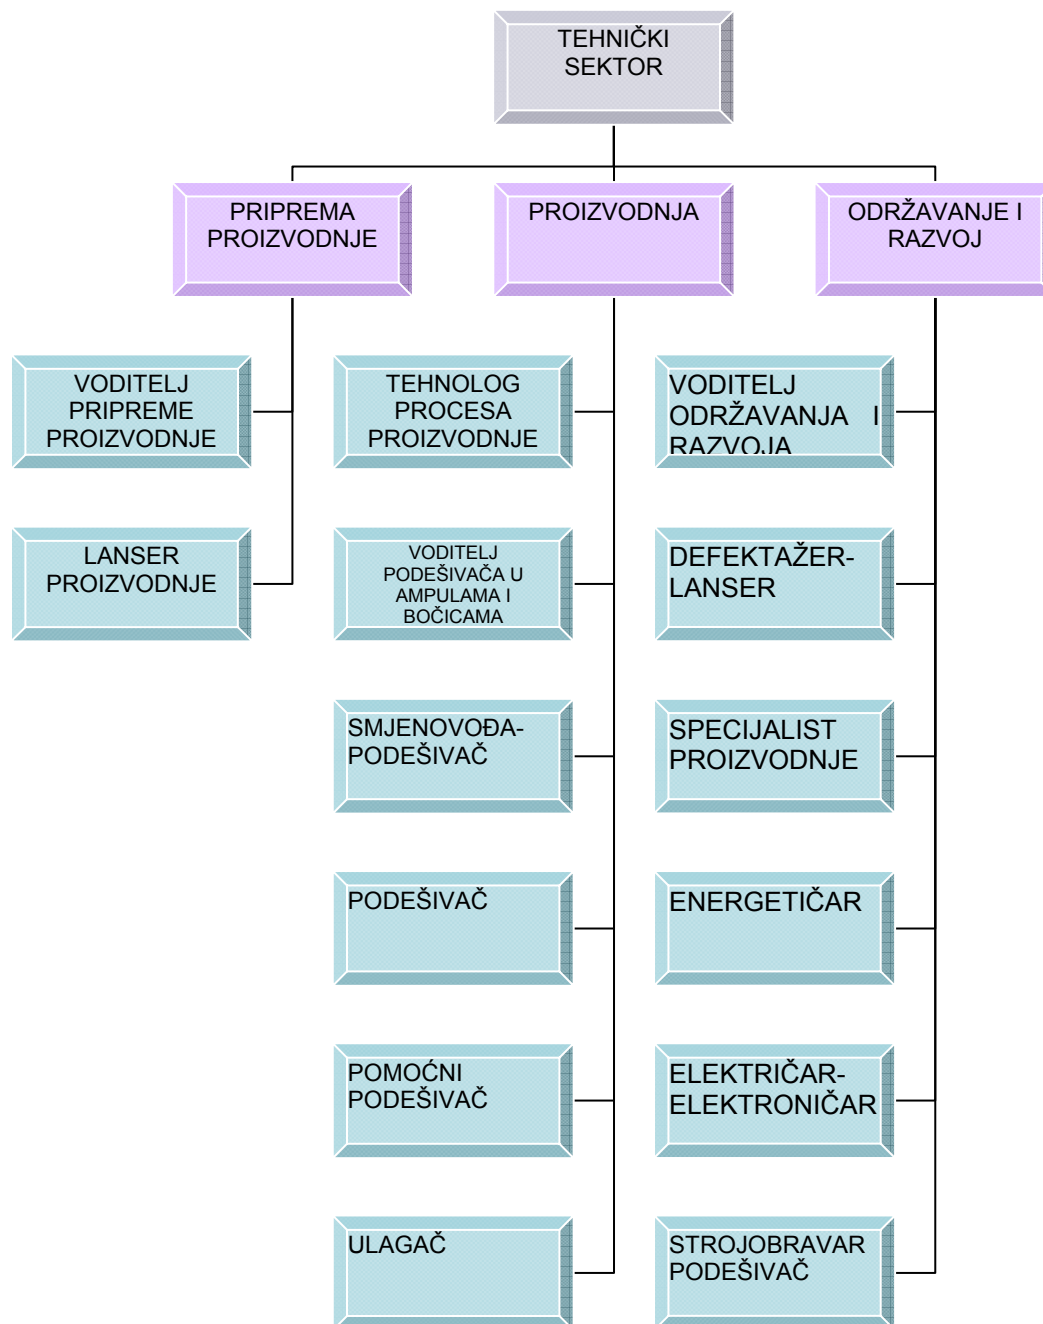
TEHNIČKI SEKTOR

PRIPREMA PROIZVODNJE

PROIZVODNJA

ODRŽAVANJE I RAZVOJ

VODITELJ PRIPREME PROIZVODNJE

LANSER PROIZVODNJE

TEHNOLOG PROCESA PROIZVODNJE

VODITELJ PODEŠIVAČA U AMPULAMA I BOČICAMA

SMJENOVOĐA-PODEŠIVAČ

PODEŠIVAČ

POMOĆNI PODEŠIVAČ

ULAGAČ

VODITELJ ODRŽAVANJA I RAZVOJA

DEFEKTAŽER-LANSER

SPECIJALIST PROIZVODNJE

ENERGETIČAR

ELEKTRIČAR-ELEKTRONIČAR

STROJOBRAVAR PODEŠIVAČ